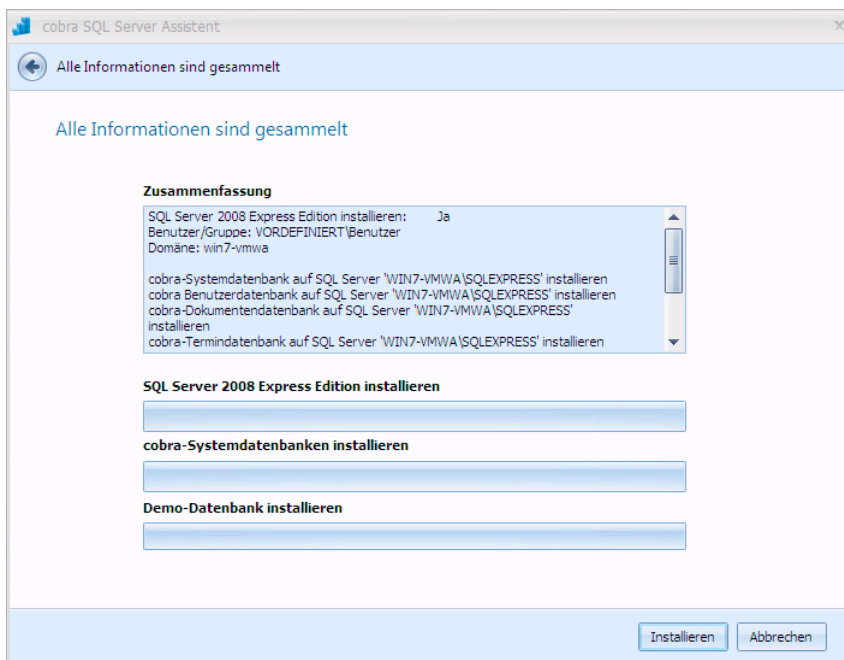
cobra SQL Server Assistent

Alle Informationen sind gesammelt

Alle Informationen sind gesammelt

Zusammenfassung

SQL Server 2008 Express Edition installieren: Ja
Benutzer/Gruppe: VORDEFINIERT\Benutzer
Domäne: win7-vmwa

cobra-Systemdatenbank auf SQL Server 'WIN7-VMWA\SQLEXPRESS' installieren
cobra Benutzerdatenbank auf SQL Server 'WIN7-VMWA\SQLEXPRESS' installieren
cobra-Dokumentendatenbank auf SQL Server 'WIN7-VMWA\SQLEXPRESS' installieren
cobra-Termindatenbank auf SQL Server 'WIN7-VMWA\SQLEXPRESS' installieren

SQL Server 2008 Express Edition installieren

cobra-Systemdatenbanken installieren

Demo-Datenbank installieren

Installieren Abbrechen